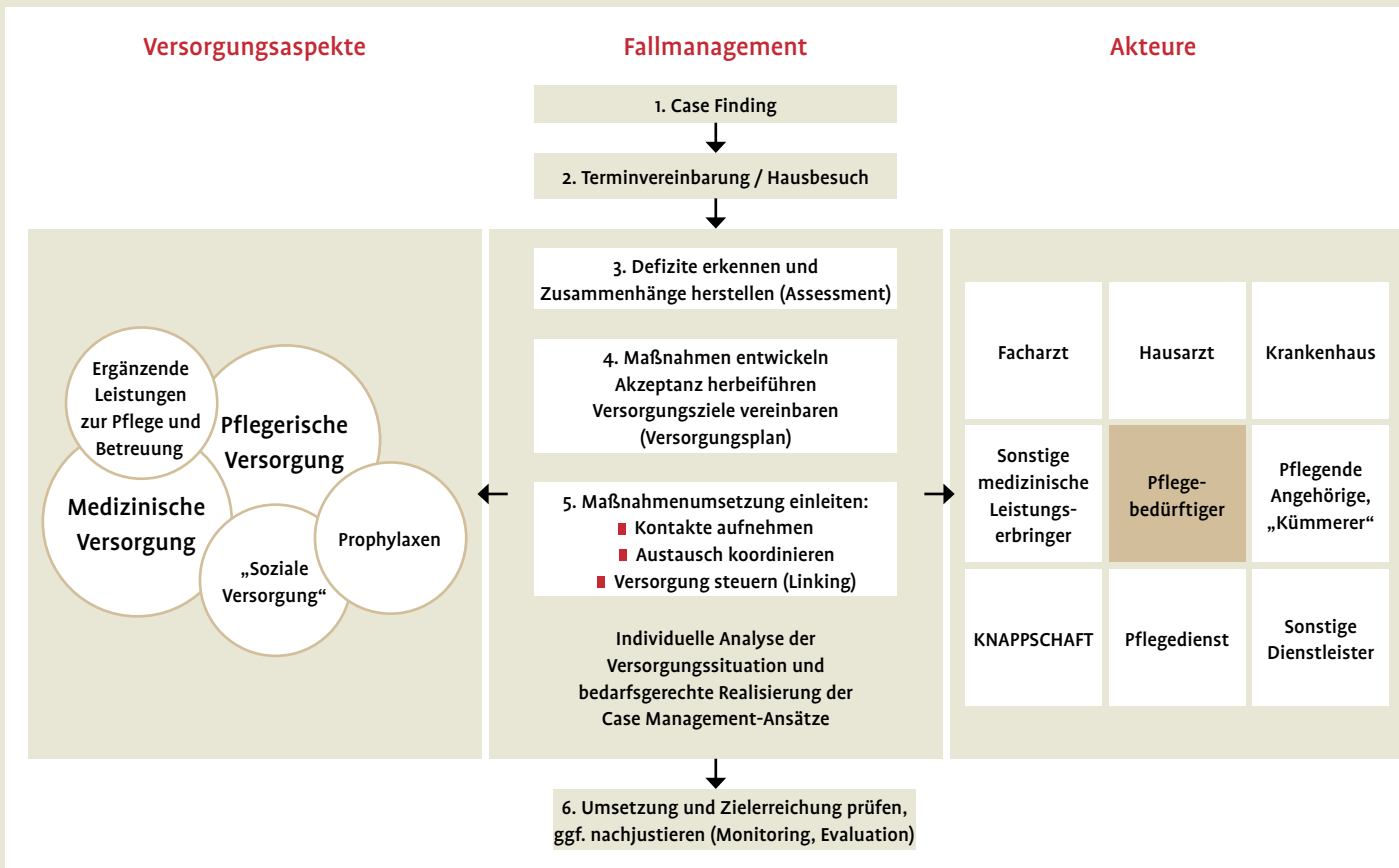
Versorgungsaspekte

Fallmanagement

Akteure

1. Case Finding

2. Terminvereinbarung / Hausbesuch

Ergänzende Leistungen zur Pflege und Betreuung

Pflegerische Versorgung

Medizinische Versorgung

„Soziale Versorgung“

Prophylaxen

3. Defizite erkennen und Zusammenhänge herstellen (Assessment)

4. Maßnahmen entwickeln
Akzeptanz herbeiführen
Versorgungsziele vereinbaren
(Versorgungsplan)

5. Maßnahmenumsetzung einleiten:
Kontakte aufnehmen
Austausch koordinieren
Versorgung steuern (Linking)

Individuelle Analyse der Versorgungssituation und bedarfsgerechte Realisierung der Case Management-Ansätze

| Facharzt | Hausarzt | Krankenhaus |
|---|---|---|
| Sonstige medizinische Leistungserbringer | Pflegebedürftiger | Pflegende Angehörige, „Kümmerer“ |
| KNAPPSCHAFT | Pflegedienst | Sonstige Dienstleister |

6. Umsetzung und Zielerreichung prüfen, ggf. nachjustieren (Monitoring, Evaluation)